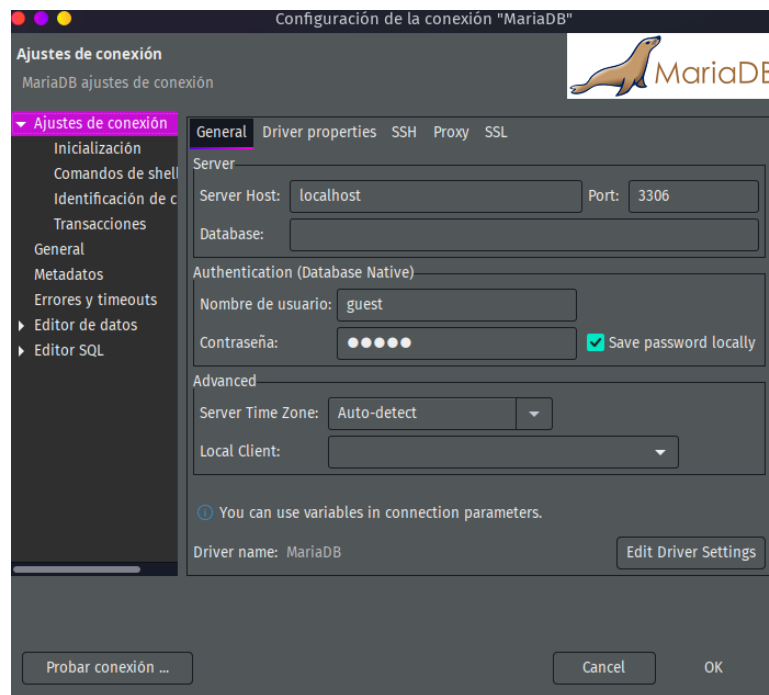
Configuración de la conexión "MariaDB"

Ajustes de conexión
MariaDB ajustes de conexión

MariaDB

Ajustes de conexión
Inicialización
Comandos de shell
Identificación de c
Transacciones
General
Metadatos
Errores y timeouts
Editor de datos
Editor SQL

General | Driver properties | SSH | Proxy | SSL

Server
Server Host: localhost
Port: 3306
Database:

Authentication (Database Native)
Nombre de usuario: guest
Contraseña: ●●●●●
Save password locally

Advanced
Server Time Zone: Auto-detect
Local Client:

You can use variables in connection parameters.

Driver name: MariaDB
Edit Driver Settings

Probar conexión ...
Cancel
OK